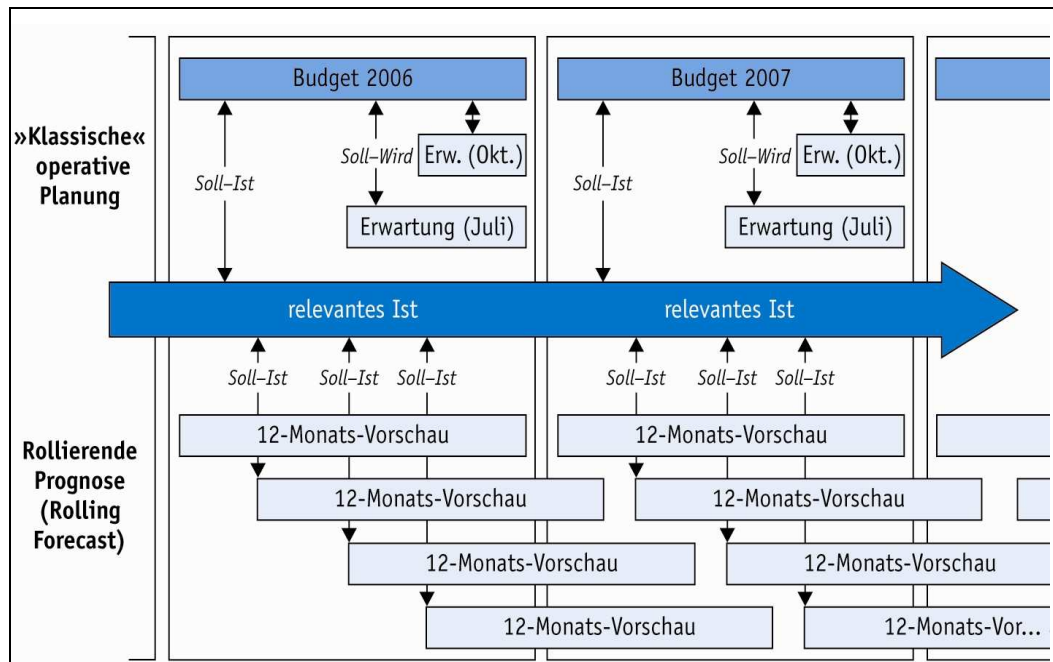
»Klassische« operative Planung

Budget 2006

Soll–Ist

Soll–Wird

Erw. (Okt.)

Erwartung (Juli)

Budget 2007

Soll–Ist

Soll–Wird

Erw. (Okt.)

Erwartung (Juli)

relevantes Ist

relevantes Ist

Soll–Ist

Soll–Ist

Soll–Ist

Soll–Ist

Soll–Ist

Soll–Ist

Rollierende Prognose (Rolling Forecast)

12-Monats-Vorschau

12-Monats-Vorschau

12-Monats-Vorschau

12-Monats-Vorschau

12-Monats-Vorschau

12-Monats-Vorschau

12-Monats-Vorschau

12-Monats-Vor...